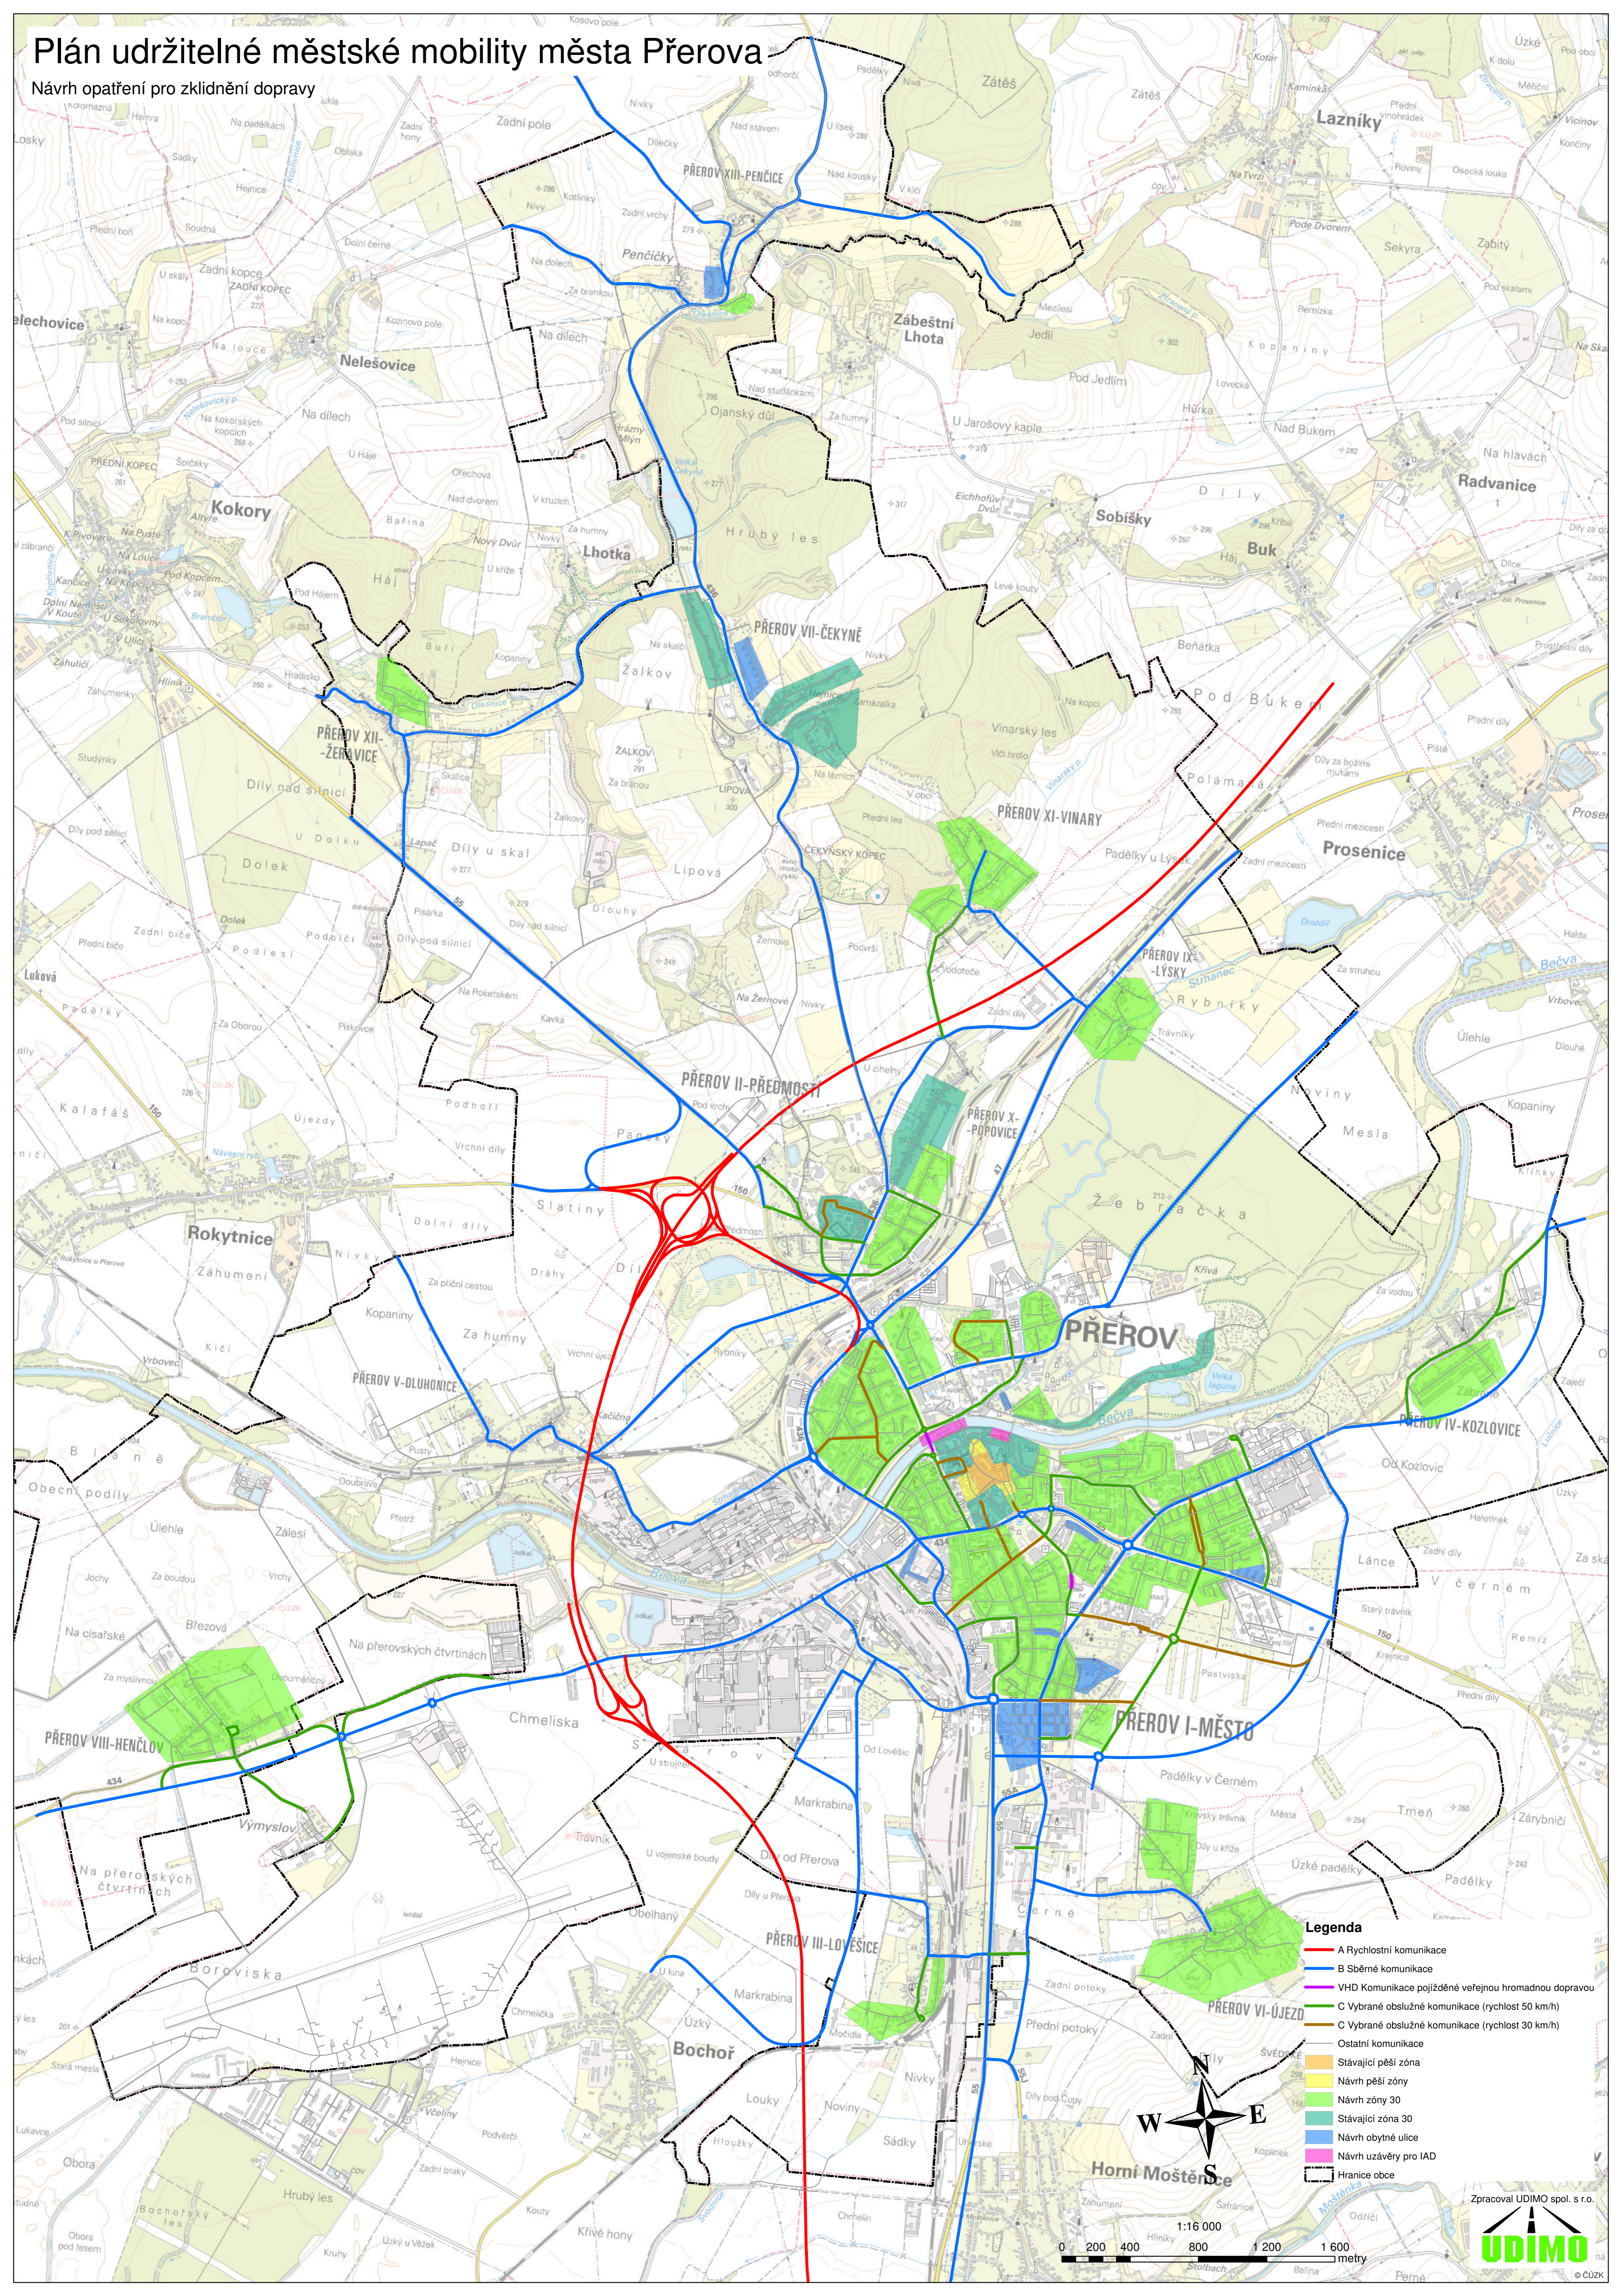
Plán udržitelné městské mobility města Přerova
Návrh opatření pro zklidnění dopravy

PŘEROV XIII-PENČICE
Penčičky
Zábeštní Lhota
Lazníky
Nelešovice
Kokory
Lhotka
Radvanice
Sobíšky
Buk
PŘEROV VII-ČEKYNĚ
PŘEROV XII-ŽEŘAVICE
PŘEROV XI-VINARY
Prosenice
PŘEROV IX-LÝSKY
PŘEROV II-PŘEDMOSTÍ
PŘEROV X-POPOVICE
Rokytnice
PŘEROV
PŘEROV V-DLUHONICE
PŘEROV IV-KOZLOVICE
PŘEROV VIII-HENČLOV
PŘEROV I-MĚSTO
PŘEROV III-LOVEŠICE
PŘEROV VI-ÚJEZDEC
Bochoř
Horní Moštěnice

Legenda
A Rychlostní komunikace
B Sběrné komunikace
VHD Komunikace pojížděné veřejnou hromadnou dopravou
C Vybrané obslužné komunikace (rychlost 50 km/h)
C Vybrané obslužné komunikace (rychlost 30 km/h)
Ostatní komunikace
Stávající pěší zóna
Návrh pěší zóny
Návrh zóny 30
Stávající zóna 30
Návrh obytné ulice
Návrh uzávěry pro IAD
Hranice obce

N
W
E
S

1:16 000
0 200 400 800 1 200 1 600 metry

Zpracoval UDIMO spol. s r.o.
UDIMO
© ČÚZK